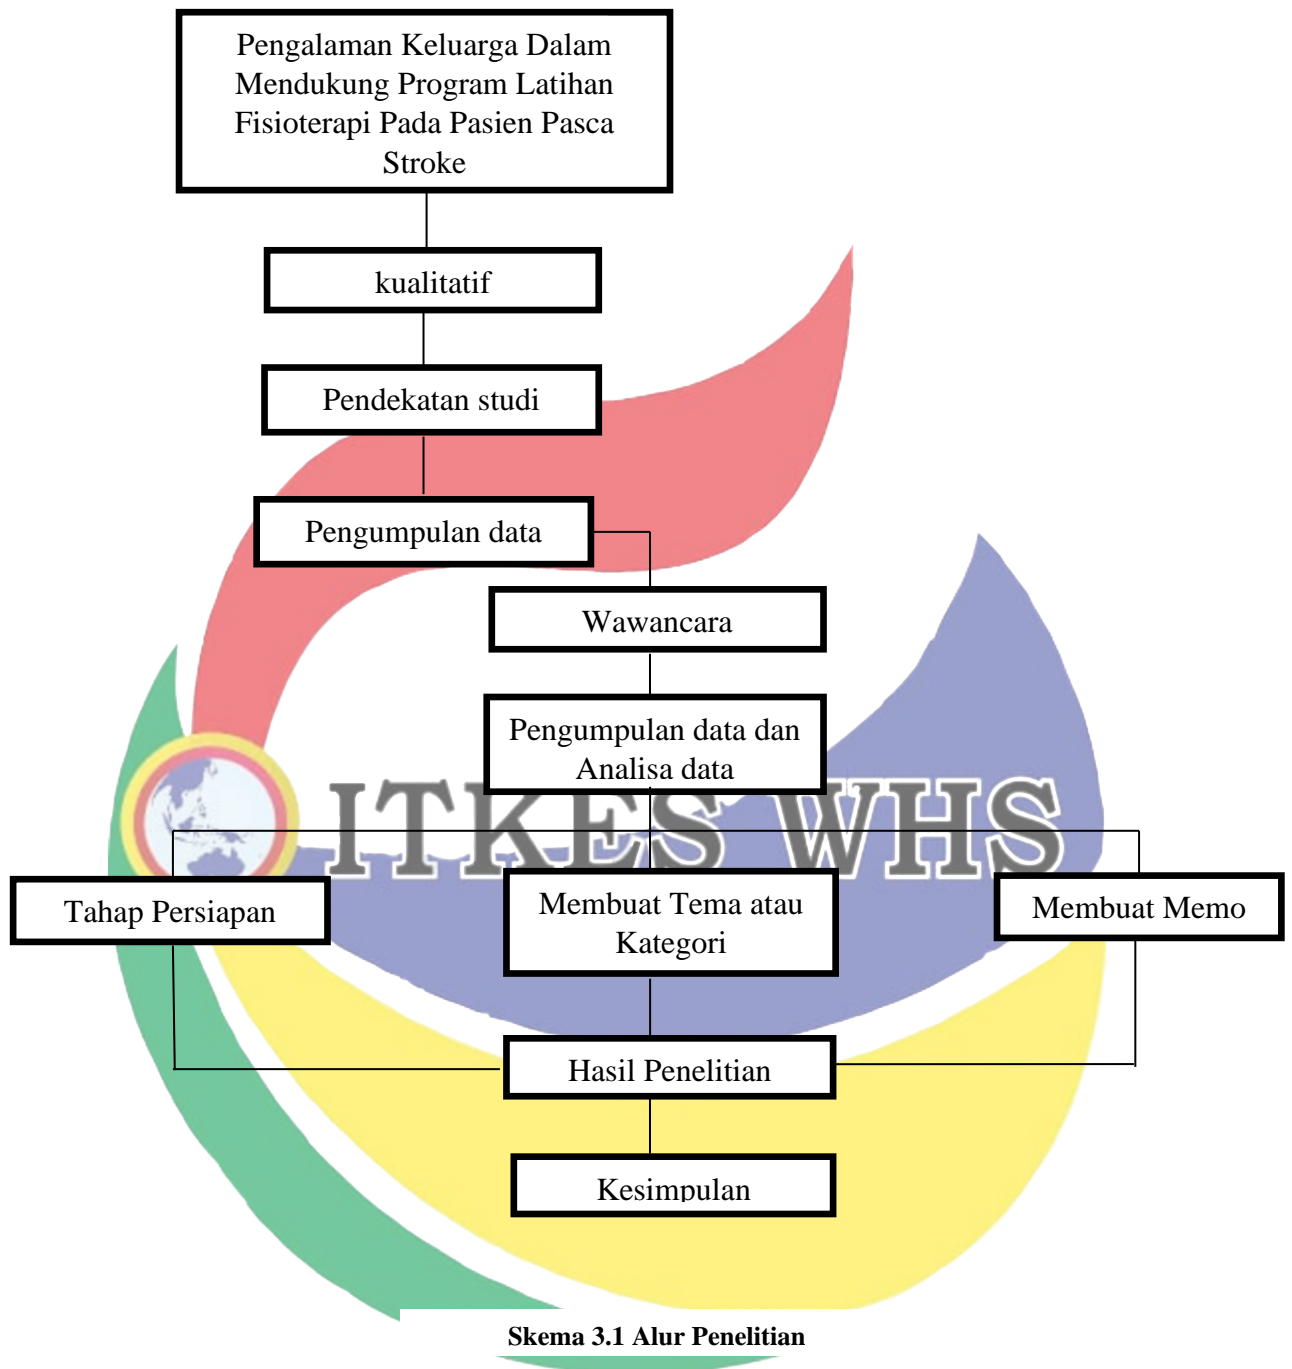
Pengalaman Keluarga Dalam Mendukung Program Latihan Fisioterapi Pada Pasien Pasca Stroke

kualitatif

Pendekatan studi

Pengumpulan data

Wawancara

Pengumpulan data dan Analisa data

ITKES WHS

Tahap Persiapan

Membuat Tema atau Kategori

Membuat Memo

Hasil Penelitian

Kesimpulan

Skema 3.1 Alur Penelitian